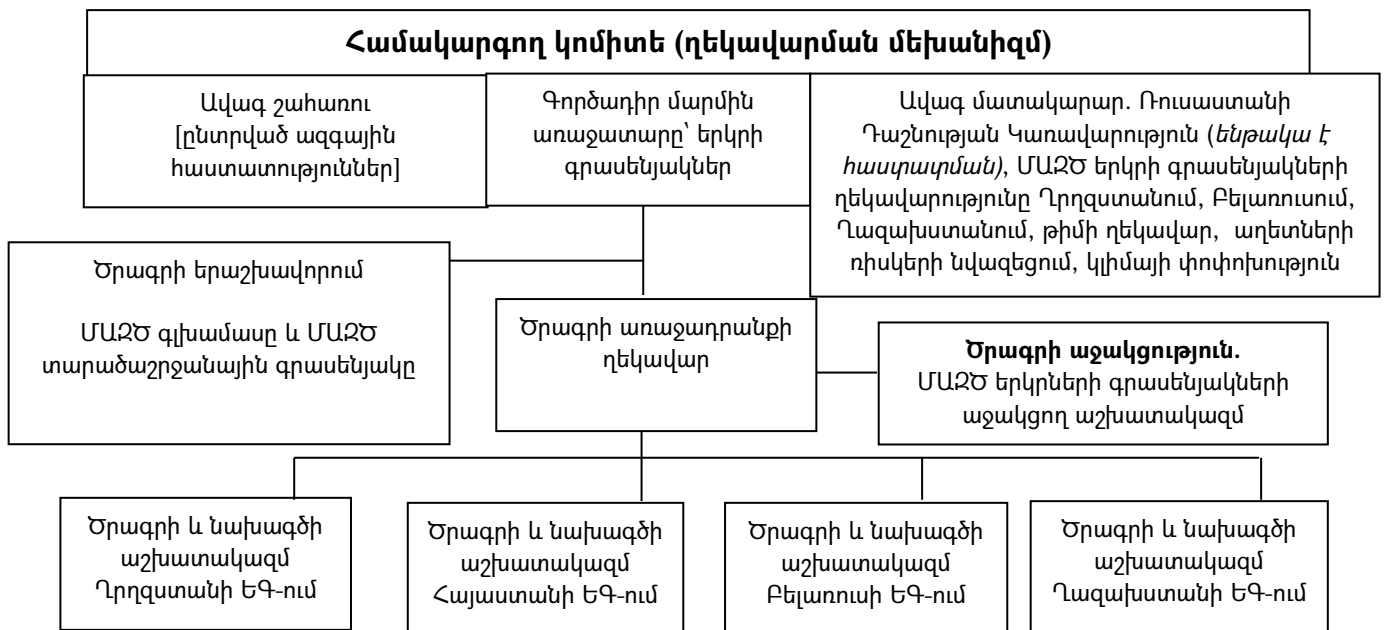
**Համակարգող կոմիտե (ղեկավարման մեխանիզմ)**

Ավագ շահառու [ընտրված ազգային հաստատություններ]

Գործադիր մարմին առաջատարը՝ երկրի գրասենյակներ

Ավագ մատակարար. Ռուսաստանի Դաշնության Կառավարություն (*ենթակա է հաստատման)*, ՄԱԶԾ երկրի գրասենյակների ղեկավարությունը Ղրղզստանում, Բելառուսում, Ղազախստանում, թիմի ղեկավար, աղետների ռիսկերի նվազեցում, կլիմայի փոփոխություն

Ծրագրի երաշխավորում

ՄԱԶԾ գլխամասը և ՄԱԶԾ տարածաշրջանային գրասենյակը

Ծրագրի առաջադրանքի ղեկավար

**Ծրագրի աջակցություն.** ՄԱԶԾ երկրների գրասենյակների աջակցող աշխատակազմ

Ծրագրի և նախագծի աշխատակազմ Ղրղզստանի ԵԳ-ում

Ծրագրի և նախագծի աշխատակազմ Հայաստանի ԵԳ-ում

Ծրագրի և նախագծի աշխատակազմ Բելառուսի ԵԳ-ում

Ծրագրի և նախագծի աշխատակազմ Ղազախստանի ԵԳ-ում